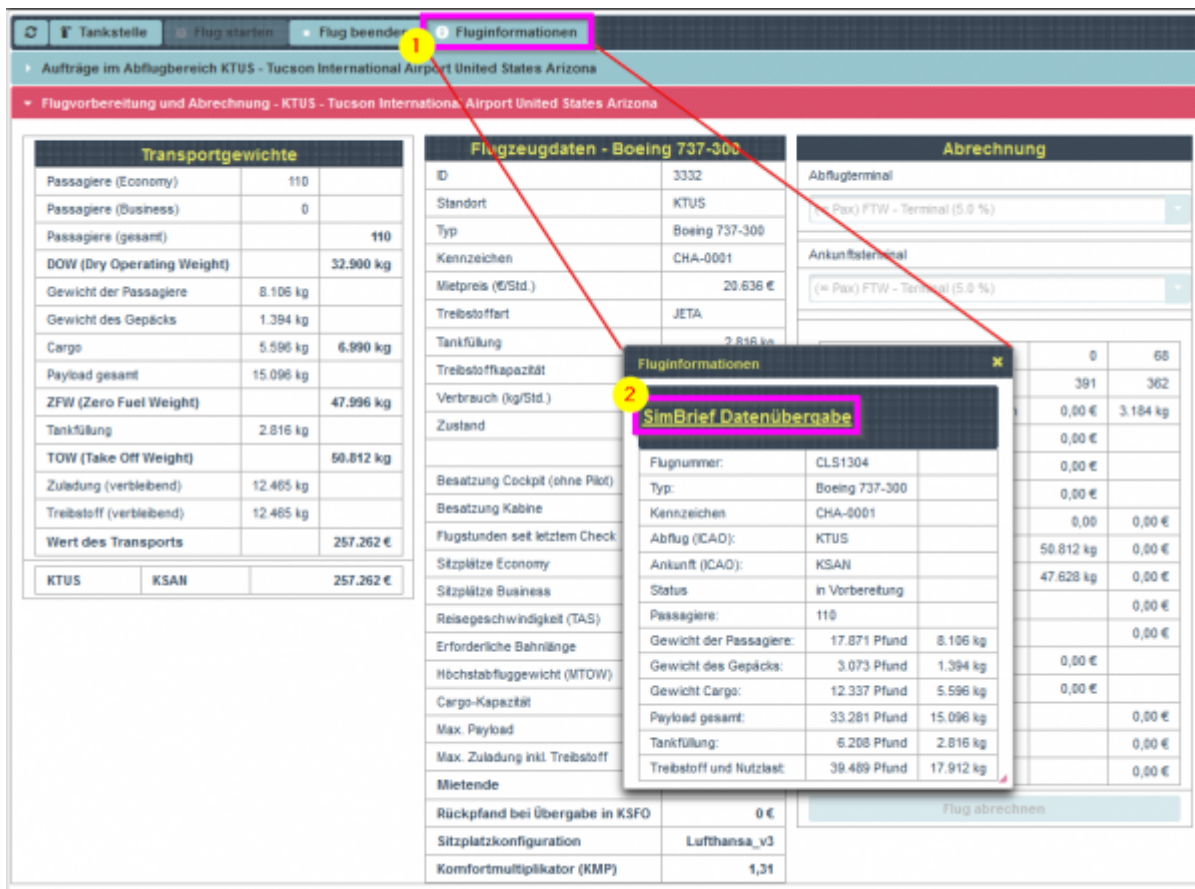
Tankstelle | Flug starten | Flug beenden | Fluginformationen

1

Aufträge im Abflugbereich KTUS - Tucson International Airport United States Arizona

Flugvorbereitung und Abrechnung - KTUS - Tucson International Airport United States Arizona

| Transportgewichte | | |
|---|---|---|
| Passagiere (Economy) | 110 | |
| Passagiere (Business) | 0 | |
| Passagiere (gesamt) | | 110 |
| DOW (Dry Operating Weight) | | 32.900 kg |
| Gewicht der Passagiere | 8.106 kg | |
| Gewicht des Gepäcks | 1.394 kg | |
| Cargo | 5.596 kg | 6.990 kg |
| Payload gesamt | 15.096 kg | |
| ZFW (Zero Fuel Weight) | | 47.996 kg |
| Tankfüllung | 2.816 kg | |
| TOW (Take Off Weight) | | 50.812 kg |
| Zuladung (verbleibend) | 12.465 kg | |
| Treibstoff (verbleibend) | 12.465 kg | |
| Wert des Transports | | 257.262 € |

| KTUS | KSAN | 257.262 € |
|---|---|---|

| Flugzeugdaten - Boeing 737-300 | |
|---|---|
| ID | 3332 |
| Standort | KTUS |
| Typ | Boeing 737-300 |
| Kennzeichen | CHA-0001 |
| Mietpreis (€/Std.) | 20.636 € |
| Treibstoffart | JETA |
| Tankfüllung | 2.816 kg |
| Treibstoffkapazität | |
| Verbrauch (kg/Std.) | |
| Zustand | |
| Besatzung Cockpit (ohne Pilot) | |
| Besatzung Kabine | |
| Flugstunden seit letztem Check | |
| Sitzplätze Economy | |
| Sitzplätze Business | |
| Reisegeschwindigkeit (TAS) | |
| Erforderliche Bahnlänge | |
| Höchstabfluggewicht (MTOW) | |
| Cargo-Kapazität | |
| Max. Payload | |
| Max. Zuladung inkl. Treibstoff | |
| Mietende | |
| Rückpfand bei Übergabe in KSFO | 0 € |
| Sitzplatzkonfiguration | Lufthansa_v3 |
| Komfortmultiplikator (KMP) | 1,31 |

Abrechnung

Abflugterminal

(= Pax) FTW - Terminal (5.0 %)

Ankunftsterminal

(= Pax) FTW - Terminal (5.0 %)

0 | 68
391 | 362
0,00 € | 3.184 kg
0,00 €
0,00 €
0,00 €
0,00 | 0,00 €
50.812 kg | 0,00 €
47.628 kg | 0,00 €
0,00 €
0,00 €
0,00 €
0,00 €
0,00 €
0,00 €
0,00 €

Flug abrechnen

Fluginformationen

2

SimBrief Datenübergabe

| Flugnummer: | CLS1304 | |
|---|---|---|
| Typ: | Boeing 737-300 | |
| Kennzeichen | CHA-0001 | |
| Abflug (ICAO): | KTUS | |
| Ankunft (ICAO): | KSAN | |
| Status | in Vorbereitung | |
| Passagiere: | 110 | |
| Gewicht der Passagiere: | 17.871 Pfund | 8.106 kg |
| Gewicht des Gepäcks: | 3.073 Pfund | 1.394 kg |
| Gewicht Cargo: | 12.337 Pfund | 5.596 kg |
| Payload gesamt: | 33.281 Pfund | 15.096 kg |
| Tankfüllung: | 6.208 Pfund | 2.816 kg |
| Treibstoff und Nutzlast: | 39.489 Pfund | 17.912 kg |